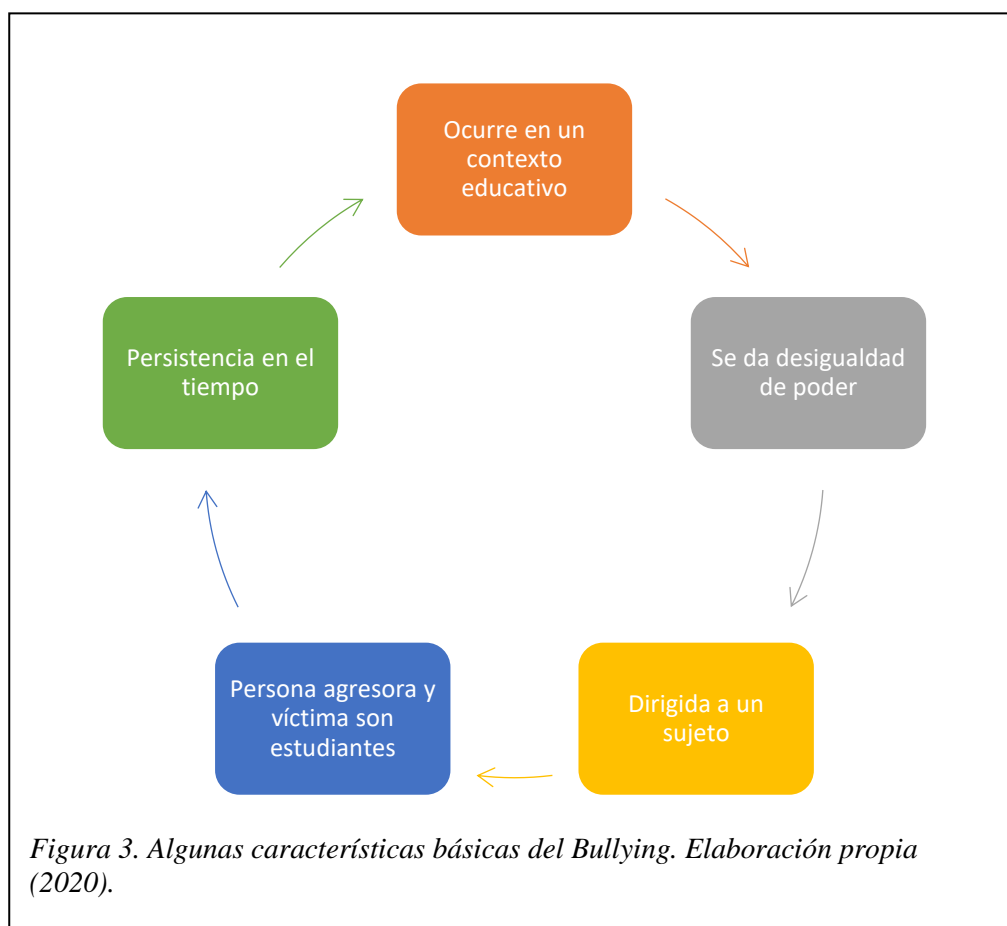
Ocurre en un contexto educativo

Se da desigualdad de poder

Dirigida a un sujeto

Persona agresora y víctima son estudiantes

Persistencia en el tiempo

Figura 3. Algunas características básicas del Bullying. Elaboración propia (2020).